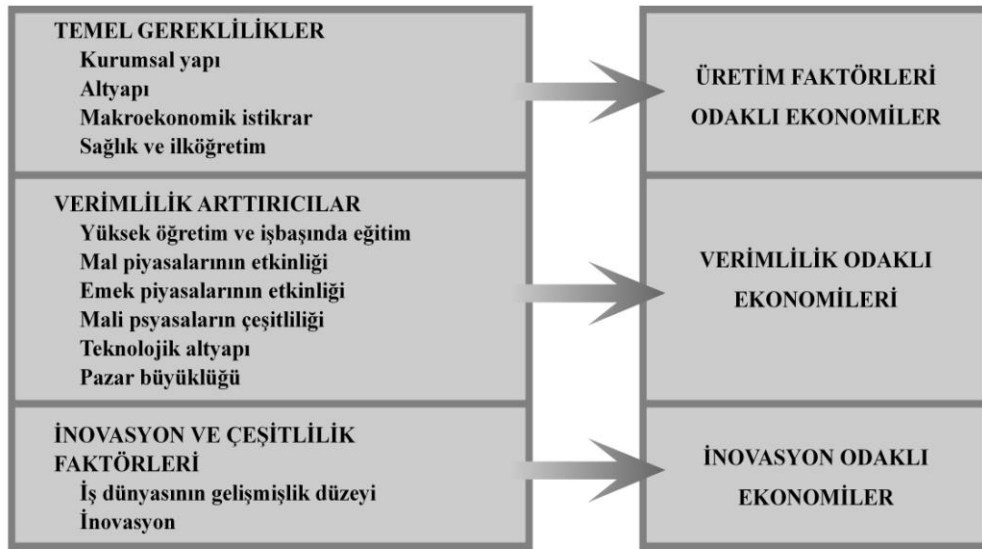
TEMEL GEREKLİLİKLER
Kurumsal yapı
Altyapı
Makroekonomik istikrar
Sağlık ve ilköğretim

ÜRETİM FAKTÖRLERİ ODAKLI EKONOMİLER

VERİMLİLİK ARTTIRICILAR
Yüksek öğretim ve işbaşında eğitim
Mal piyasalarının etkinliği
Emek piyasalarının etkinliği
Mali psyasaların çeşitliliği
Teknolojik altyapı
Pazar büyüklüğü

VERİMLİLİK ODAKLI EKONOMİLERİ

İNOVASYON VE ÇEŞİTLİLİK FAKTÖRLERİ
İş dünyasının gelişmişlik düzeyi
İnovasyon

İNOVASYON ODAKLI EKONOMİLER